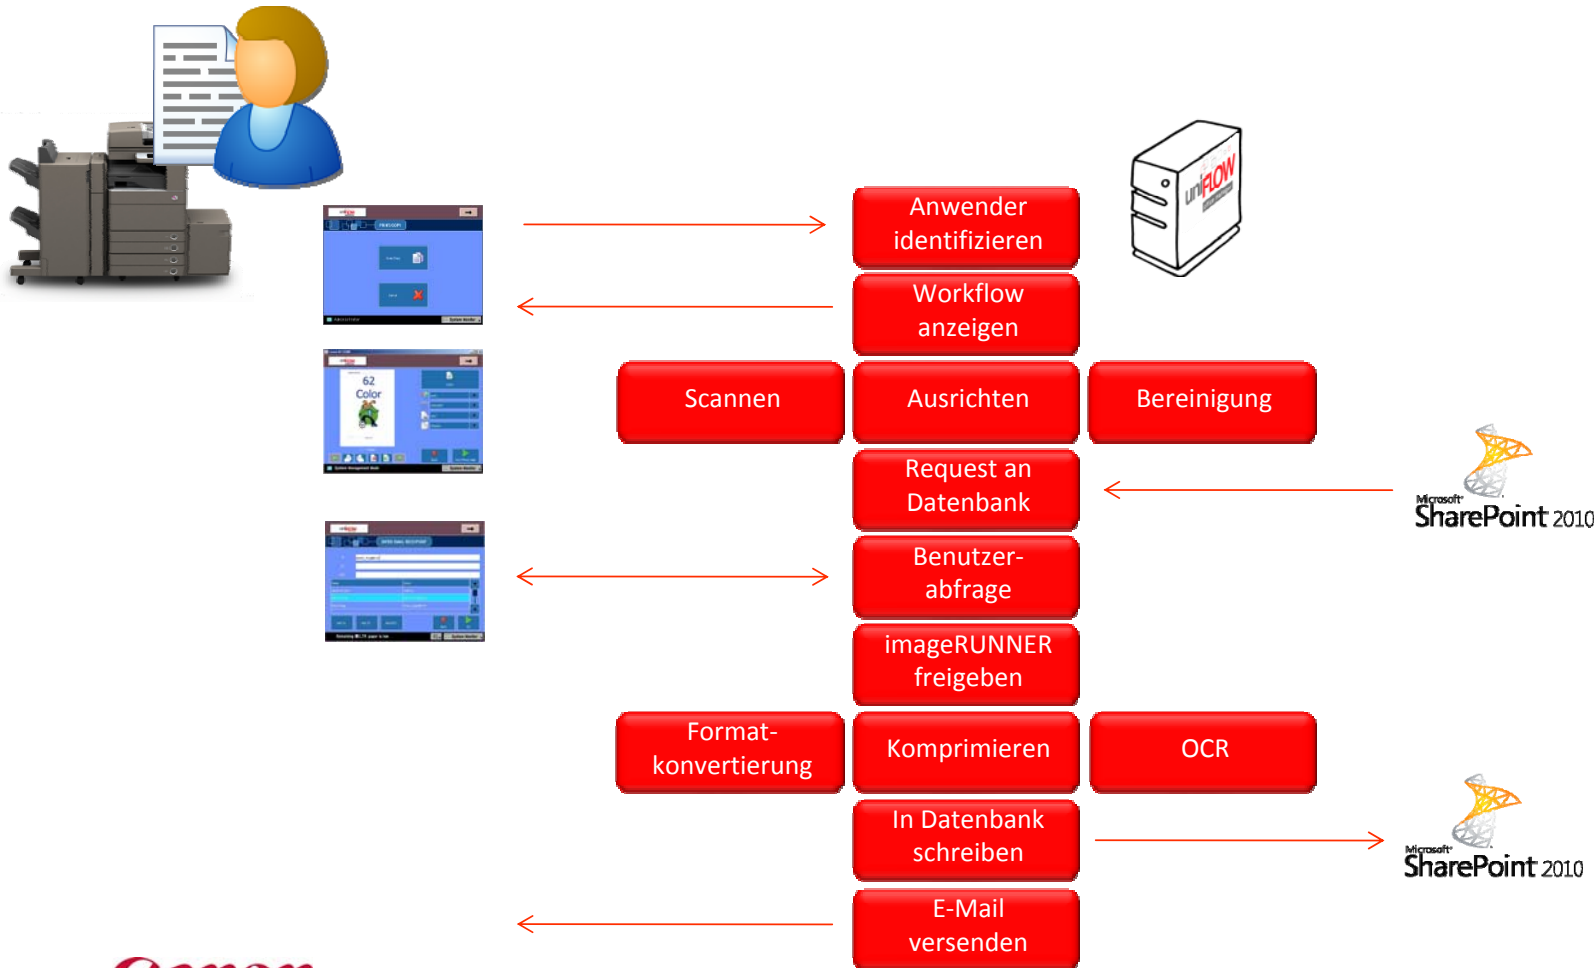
Anwender identifizieren

uniFLOW

Workflow anzeigen

62 Color

Scannen

Ausrichten

Bereinigung

Request an Datenbank

Microsoft SharePoint 2010

Benutzer-abfrage

imageRUNNER freigeben

Format-konvertierung

Komprimieren

OCR

In Datenbank schreiben

Microsoft SharePoint 2010

E-Mail versenden